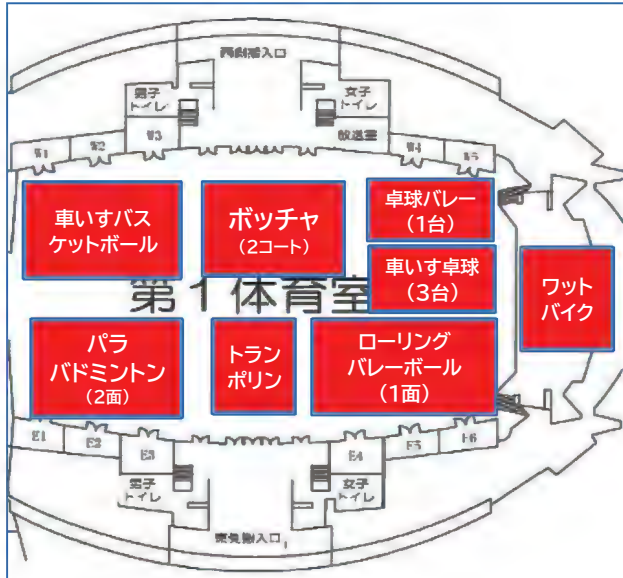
西側搬入口

男子
トイレ

女子
トイレ

W3

放送室

W1

W2

W4

W5

車いすバス
ケットボール

ボッチャ
（2コート）

卓球バレー
（1台）

車いす卓球
（3台）

第１体育室

ワット
バイク

パラ
バドミントン
（2面）

トラン
ポリン

ローリング
バレーボール
（1面）

E1

E2

E3

E4

E5

E6

男子
トイレ

女子
トイレ

東側搬入口